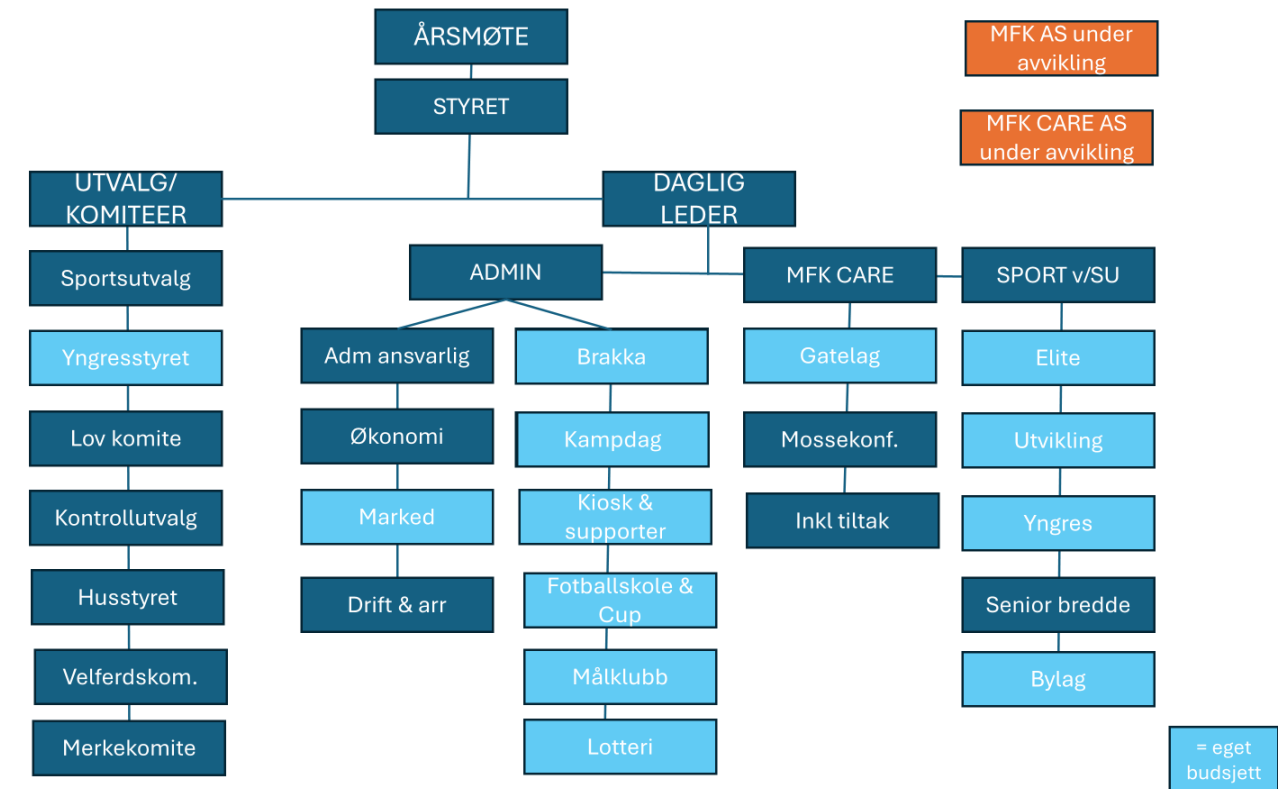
ÅRSMØTE

STYRET

MFK AS under avvikling

MFK CARE AS under avvikling

UTVALG/ KOMITEER

DAGLIG LEDER

Sportsutvalg

Yngresstyret

Lov komite

Kontrollutvalg

Husstyret

Velferdskom.

Merkekomite

ADMIN

Adm ansvarlig

Økonomi

Marked

Drift & arr

Brakka

Kampdag

Kiosk & supporter

Fotballskole & Cup

Målklubb

Lotteri

MFK CARE

Gatelag

Mossekonf.

Inkl tiltak

SPORT v/SU

Elite

Utvikling

Yngres

Senior bredde

Bylag

= eget budsjett